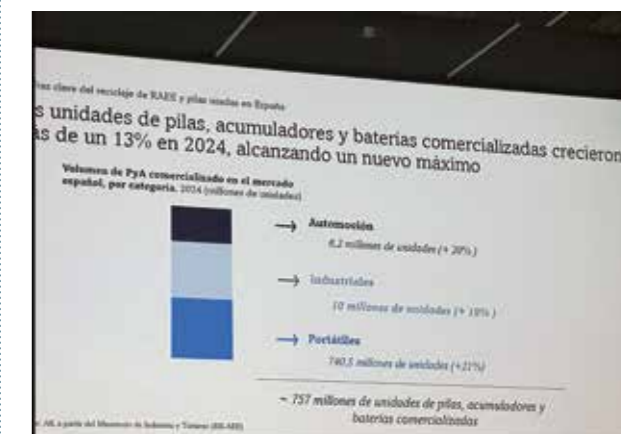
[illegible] clave del reciclaje de RAEE y pilas usadas en España

s unidades de pilas, acumuladores y baterías comercializadas crecieron ás de un 13% en 2024, alcanzando un nuevo máximo

Volumen de PyA comercializado en el mercado español, por categoría, 2024 (millones de unidades)

Automoción
6,2 millones de unidades (+ 20%)

Industriales
10 millones de unidades (+ 10%)

Portátiles
740,5 millones de unidades (+21%)

~ 757 millones de unidades de pilas, acumuladores y baterías comercializadas

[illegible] a partir del Ministerio de Industria y Turismo (RII-AEE)